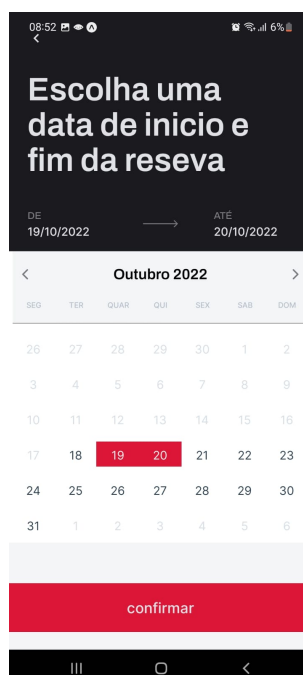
08:52

6%

Escolha uma data de inicio e fim da reseva

DE
19/10/2022

ATÉ
20/10/2022

Outubro 2022

| SEG | TER | QUAR | QUI | SEX | SAB | DOM |
|---|---|---|---|---|---|---|
| 26 | 27 | 28 | 29 | 30 | 1 | 2 |
| 3 | 4 | 5 | 6 | 7 | 8 | 9 |
| 10 | 11 | 12 | 13 | 14 | 15 | 16 |
| 17 | 18 | 19 | 20 | 21 | 22 | 23 |
| 24 | 25 | 26 | 27 | 28 | 29 | 30 |
| 31 | 1 | 2 | 3 | 4 | 5 | 6 |

confirmar